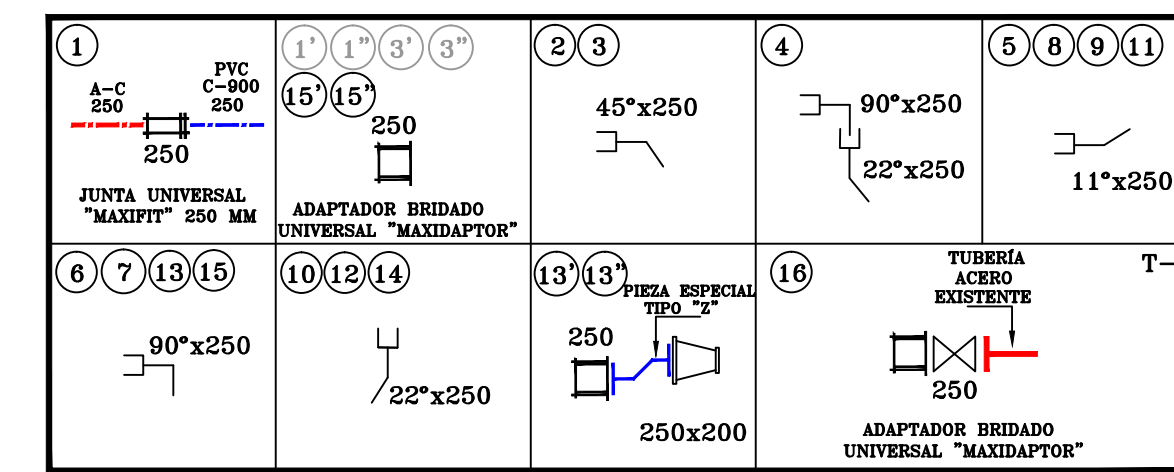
| 1 A-C 250 PVC C-900 250 250 JUNTA UNIVERSAL "MAXIFIT" 250 MM | 1' 1" 3' 3" 15' 15" 250 ADAPTADOR BRIDADO UNIVERSAL "MAXIDAPTOR" | 2 3 45°x250 | 4 90°x250 22°x250 | 5 8 9 11 11°x250 |
|---|---|---|---|---|
| 6 7 13 15 90°x250 | 10 12 14 22°x250 | 13' 13" PIEZA ESPECIAL TIPO "Z" 250 250x200 | 16 TUBERÍA ACERO EXISTENTE 250 ADAPTADOR BRIDADO UNIVERSAL "MAXIDAPTOR" | T- |